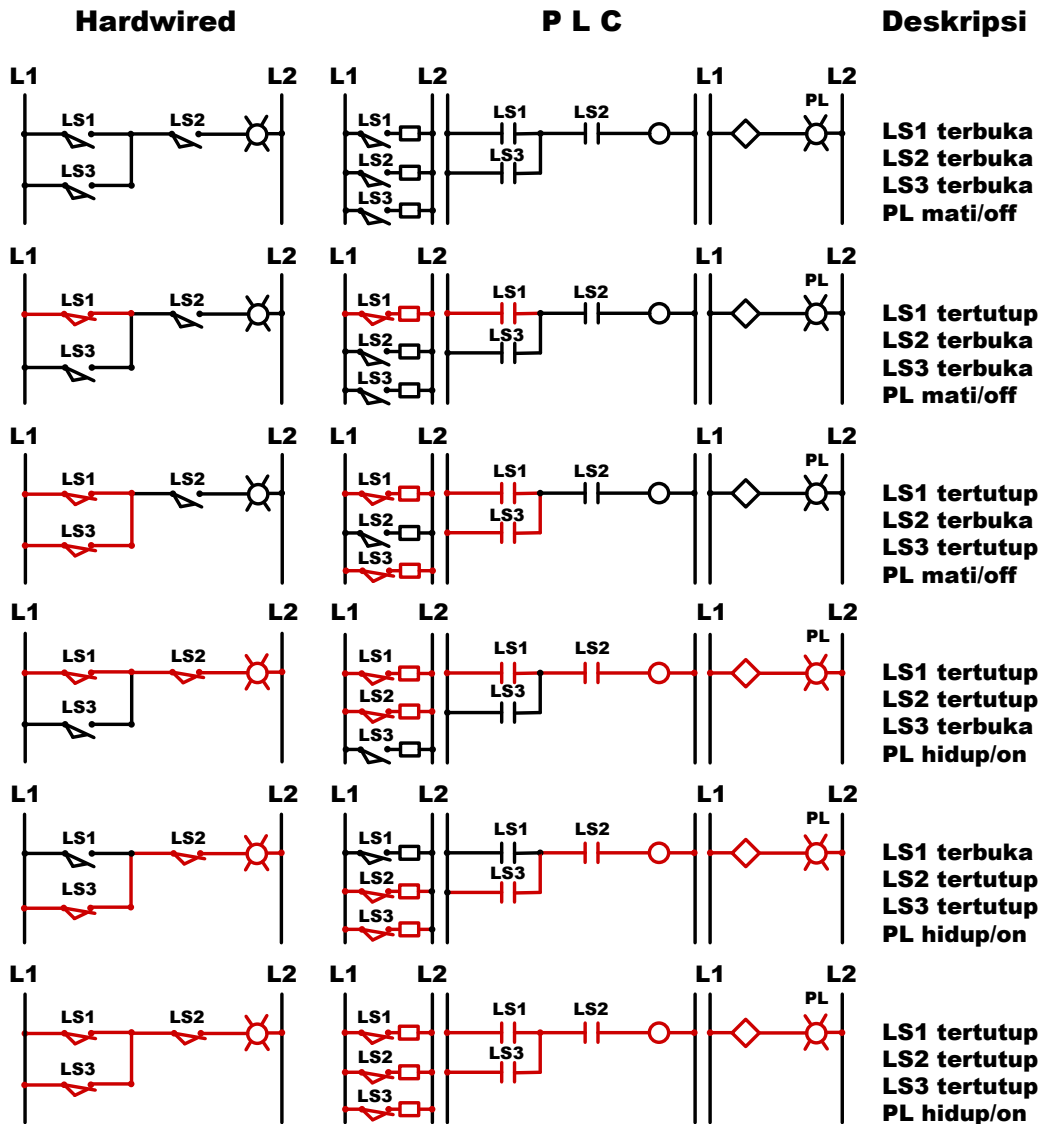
Hardwired

P L C

Deskripsi

L1 L2
LS1 LS2
LS3

L1 L2
LS1
LS2
LS3
LS1 LS2
LS3

L1 L2
PL

LS1 terbuka
LS2 terbuka
LS3 terbuka
PL mati/off

L1 L2
LS1 LS2
LS3

L1 L2
LS1
LS2
LS3
LS1 LS2
LS3

L1 L2
PL

LS1 tertutup
LS2 terbuka
LS3 terbuka
PL mati/off

L1 L2
LS1 LS2
LS3

L1 L2
LS1
LS2
LS3
LS1 LS2
LS3

L1 L2
PL

LS1 tertutup
LS2 terbuka
LS3 tertutup
PL mati/off

L1 L2
LS1 LS2
LS3

L1 L2
LS1
LS2
LS3
LS1 LS2
LS3

L1 L2
PL

LS1 tertutup
LS2 tertutup
LS3 terbuka
PL hidup/on

L1 L2
LS1 LS2
LS3

L1 L2
LS1
LS2
LS3
LS1 LS2
LS3

L1 L2
PL

LS1 terbuka
LS2 tertutup
LS3 tertutup
PL hidup/on

L1 L2
LS1 LS2
LS3

L1 L2
LS1
LS2
LS3
LS1 LS2
LS3

L1 L2
PL

LS1 tertutup
LS2 tertutup
LS3 tertutup
PL hidup/on